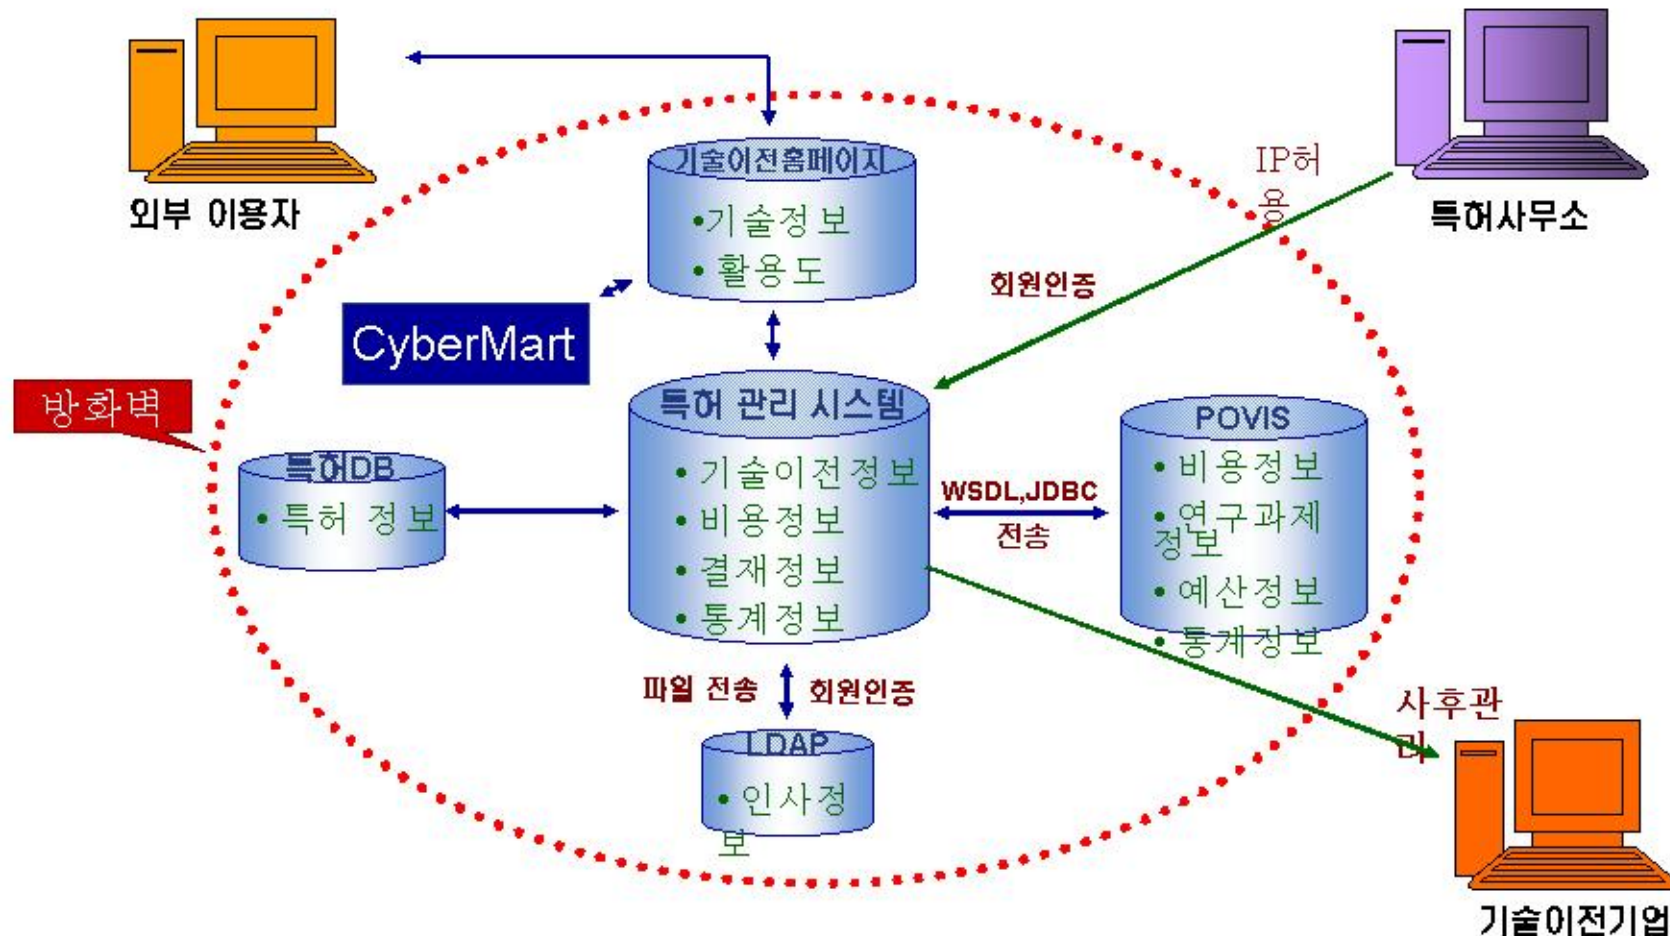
외부 이용자

기술이전홈페이지
•기술정보
• 활용도

특허사무소

IP허용

회원인증

CyberMart

방화벽

특허DB
• 특허 정보

특허 관리 시스템
• 기술이전정보
• 비용정보
• 결재정보
• 통계정보

WSDL,JDBC
전송

POVIS
• 비용정보
• 연구과제정보
• 예산정보
• 통계정보

파일 전송
회원인증

LDAP
• 인사정보

사후관리

기술이전기업